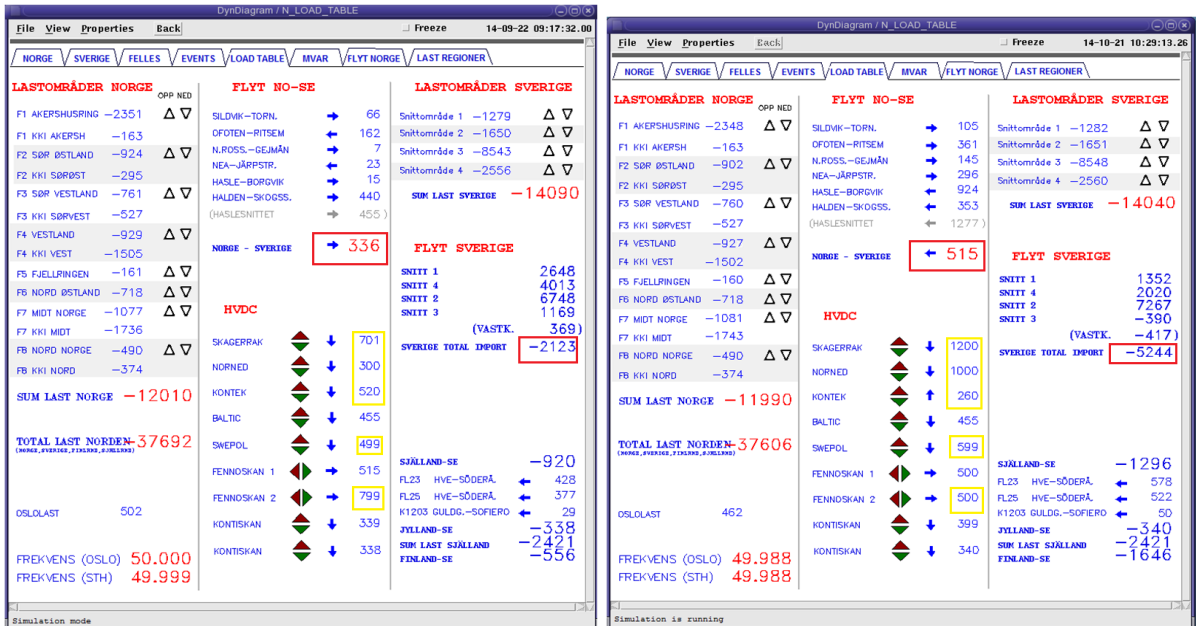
DynDiagram / N_LOAD_TABLE

File View Properties Back Freeze 14-09-22 09:17:32.00

NORGE | SVERIGE | FELLES | EVENTS | LOAD TABLE | MVAR | FLYT NORGE | LAST REGIONER

LASTOMRÅDER NORGE OPP NED
F1 AKERSHUSRING −2351
F1 KKI AKERSH −163
F2 SØR ØSTLAND −924
F2 KKI SØRØST −295
F3 SØR VESTLAND −761
F3 KKI SØRVEST −527
F4 VESTLAND −929
F4 KKI VEST −1505
F5 FJELLRINGEN −161
F6 NORD ØSTLAND −718
F7 MIDT NORGE −1077
F7 KKI MIDT −1736
F8 NORD NORGE −490
F8 KKI NORD −374
SUM LAST NORGE −12010
TOTAL LAST NORDEN −37692
(NORGE,SVERIGE,FINLAND,SJÆLLAND)
OSLOLAST 502
FREKVENS (OSLO) 50.000
FREKVENS (STH) 49.999

FLYT NO-SE
SILDVIK-TORN. 66
OFOTEN-RITSEM 162
N.ROSS.-GEJMÅN 7
NEA-JÄRPSTR. 23
HASLE-BORGVIK 15
HALDEN-SKOGSS. 440
(HASLESNITTET 455)
NORGE - SVERIGE 336

HVDC
SKAGERRAK 701
NORNED 300
KONTEK 520
BALTIC 455
SWEPOL 499
FENNOSKAN 1 515
FENNOSKAN 2 799
KONTISKAN 339
KONTISKAN 338

LASTOMRÅDER SVERIGE
Snittområde 1 −1279
Snittområde 2 −1650
Snittområde 3 −8543
Snittområde 4 −2556
SUM LAST SVERIGE −14090

FLYT SVERIGE
SNITT 1 2648
SNITT 4 4013
SNITT 2 6748
SNITT 3 1169
(VASTK. 369)
SVERIGE TOTAL IMPORT −2123

SJÄLLAND-SE −920
FL23 HVE-SÖDERÅ. 428
FL25 HVE-SÖDERÅ. 377
K1203 GULDG.-SOFIERO 29
JYLLAND-SE −338
SUM LAST SJÄLLAND −2421
FINLAND-SE −556

Simulation mode

DynDiagram / N_LOAD_TABLE

File View Properties Back Freeze 14-10-21 10:29:13.26

NORGE | SVERIGE | FELLES | EVENTS | LOAD TABLE | MVAR | FLYT NORGE | LAST REGIONER

LASTOMRÅDER NORGE OPP NED
F1 AKERSHUSRING −2348
F1 KKI AKERSH −163
F2 SØR ØSTLAND −902
F2 KKI SØRØST −295
F3 SØR VESTLAND −760
F3 KKI SØRVEST −527
F4 VESTLAND −927
F4 KKI VEST −1502
F5 FJELLRINGEN −160
F6 NORD ØSTLAND −718
F7 MIDT NORGE −1081
F7 KKI MIDT −1743
F8 NORD NORGE −490
F8 KKI NORD −374
SUM LAST NORGE −11990
TOTAL LAST NORDEN −37606
(NORGE,SVERIGE,FINLAND,SJÆLLAND)
OSLOLAST 462
FREKVENS (OSLO) 49.988
FREKVENS (STH) 49.988

FLYT NO-SE
SILDVIK-TORN. 105
OFOTEN-RITSEM 361
N.ROSS.-GEJMÅN 145
NEA-JÄRPSTR. 296
HASLE-BORGVIK 924
HALDEN-SKOGSS. 353
(HASLESNITTET 1277)
NORGE - SVERIGE 515

HVDC
SKAGERRAK 1200
NORNED 1000
KONTEK 260
BALTIC 455
SWEPOL 599
FENNOSKAN 1 500
FENNOSKAN 2 500
KONTISKAN 399
KONTISKAN 340

LASTOMRÅDER SVERIGE
Snittområde 1 −1282
Snittområde 2 −1651
Snittområde 3 −8548
Snittområde 4 −2560
SUM LAST SVERIGE −14040

FLYT SVERIGE
SNITT 1 1352
SNITT 4 2020
SNITT 2 7267
SNITT 3 −390
(VASTK. −417)
SVERIGE TOTAL IMPORT −5244

SJÄLLAND-SE −1296
FL23 HVE-SÖDERÅ. 578
FL25 HVE-SÖDERÅ. 522
K1203 GULDG.-SOFIERO 50
JYLLAND-SE −340
SUM LAST SJÄLLAND −2421
FINLAND-SE −1646

Simulation is running